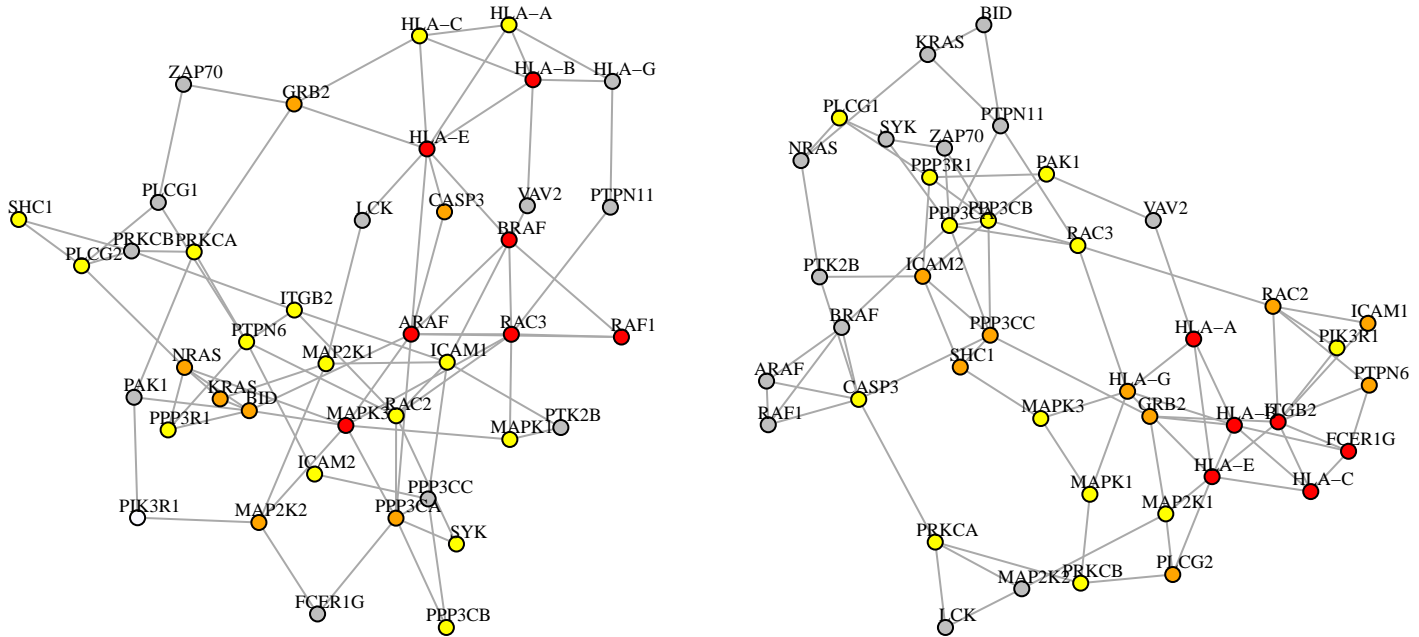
HLA–C
HLA–A
HLA–B
HLA–G
ZAP70
GRB2
HLA–E
PLCG1
LCK
CASP3
VAV2
PTPN11
SHC1
PRKCB
PRKCA
BRAF
PLCG2
ITGB2
ARAF
RAC3
RAF1
PTPN6
MAP2K1
ICAM1
NRAS
PAK1
KRAS
BID
MAPK3
RAC2
PTK2B
PPP3R1
MAPK1
ICAM2
PPP3CC
PIK3R1
MAP2K2
PPP3CA
SYK
FCER1G
PPP3CB

BID
KRAS
PLCG1
PTPN11
SYK
ZAP70
NRAS
PPP3R1
PAK1
PPP3CA
PPP3CB
VAV2
RAC3
PTK2B
ICAM2
BRAF
PPP3CC
RAC2
ICAM1
HLA–A
PIK3R1
ARAF
SHC1
CASP3
HLA–G
PTPN6
RAF1
MAPK3
GRB2
HLA–B
ITGB2
FCER1G
HLA–E
MAPK1
HLA–C
MAP2K1
PRKCA
PLCG2
PRKCB
MAP2K2
LCK